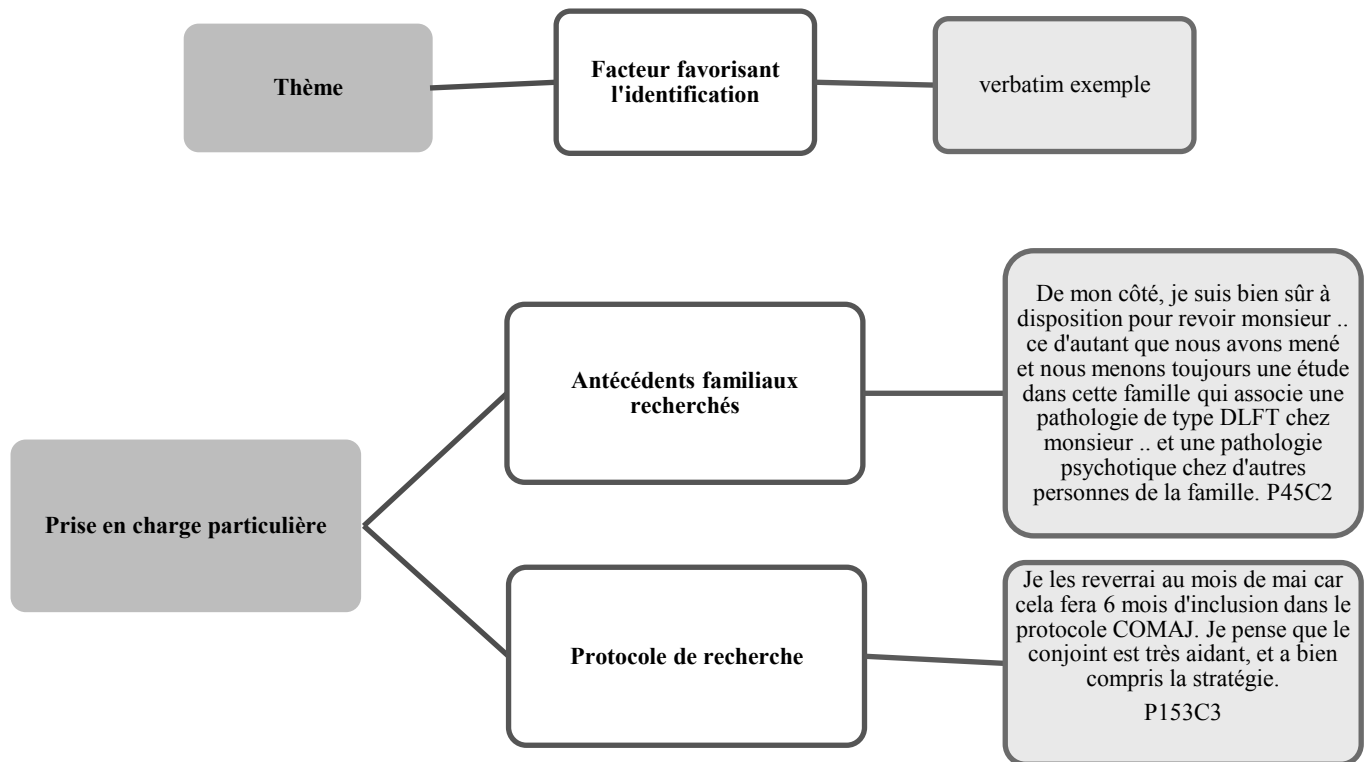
Thème

Facteur favorisant l'identification

verbatim exemple

Prise en charge particulière

Antécédents familiaux recherchés

De mon côté, je suis bien sûr à disposition pour revoir monsieur .. ce d'autant que nous avons mené et nous menons toujours une étude dans cette famille qui associe une pathologie de type DLFT chez monsieur .. et une pathologie psychotique chez d'autres personnes de la famille. P45C2

Protocole de recherche

Je les reverrai au mois de mai car cela fera 6 mois d'inclusion dans le protocole COMAJ. Je pense que le conjoint est très aidant, et a bien compris la stratégie.

P153C3